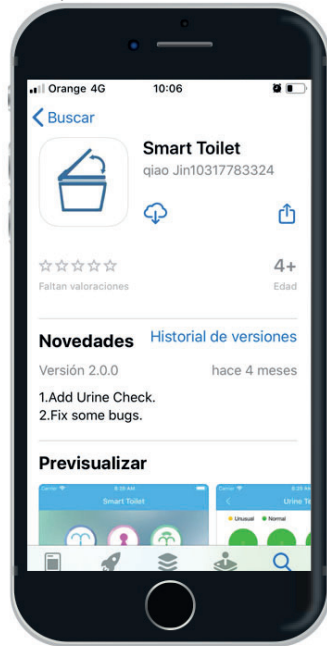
Orange 4G 10:06

Buscar

Smart Toilet
qiao Jin10317783324

☆☆☆☆☆
Faltan valoraciones

4+
Edad

Novedades
Historial de versiones

Versión 2.0.0
hace 4 meses

1.Add Urine Check.
2.Fix some bugs.

Previsualizar

Smart Toilet

Urine T
Unusual Normal